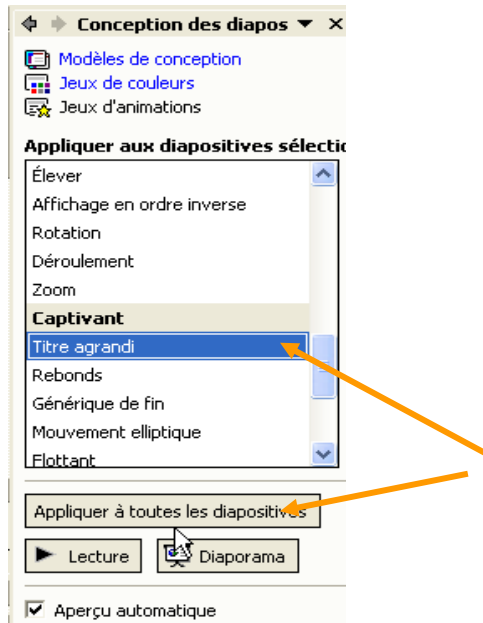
Conception des diapos ▼ ×

Modèles de conception
Jeux de couleurs
Jeux d'animations

Appliquer aux diapositives sélectio

Élever
Affichage en ordre inverse
Rotation
Déroulement
Zoom
Captivant
Titre agrandi
Rebonds
Générique de fin
Mouvement elliptique
Flottant

Appliquer à toutes les diapositives

Lecture
Diaporama

Aperçu automatique